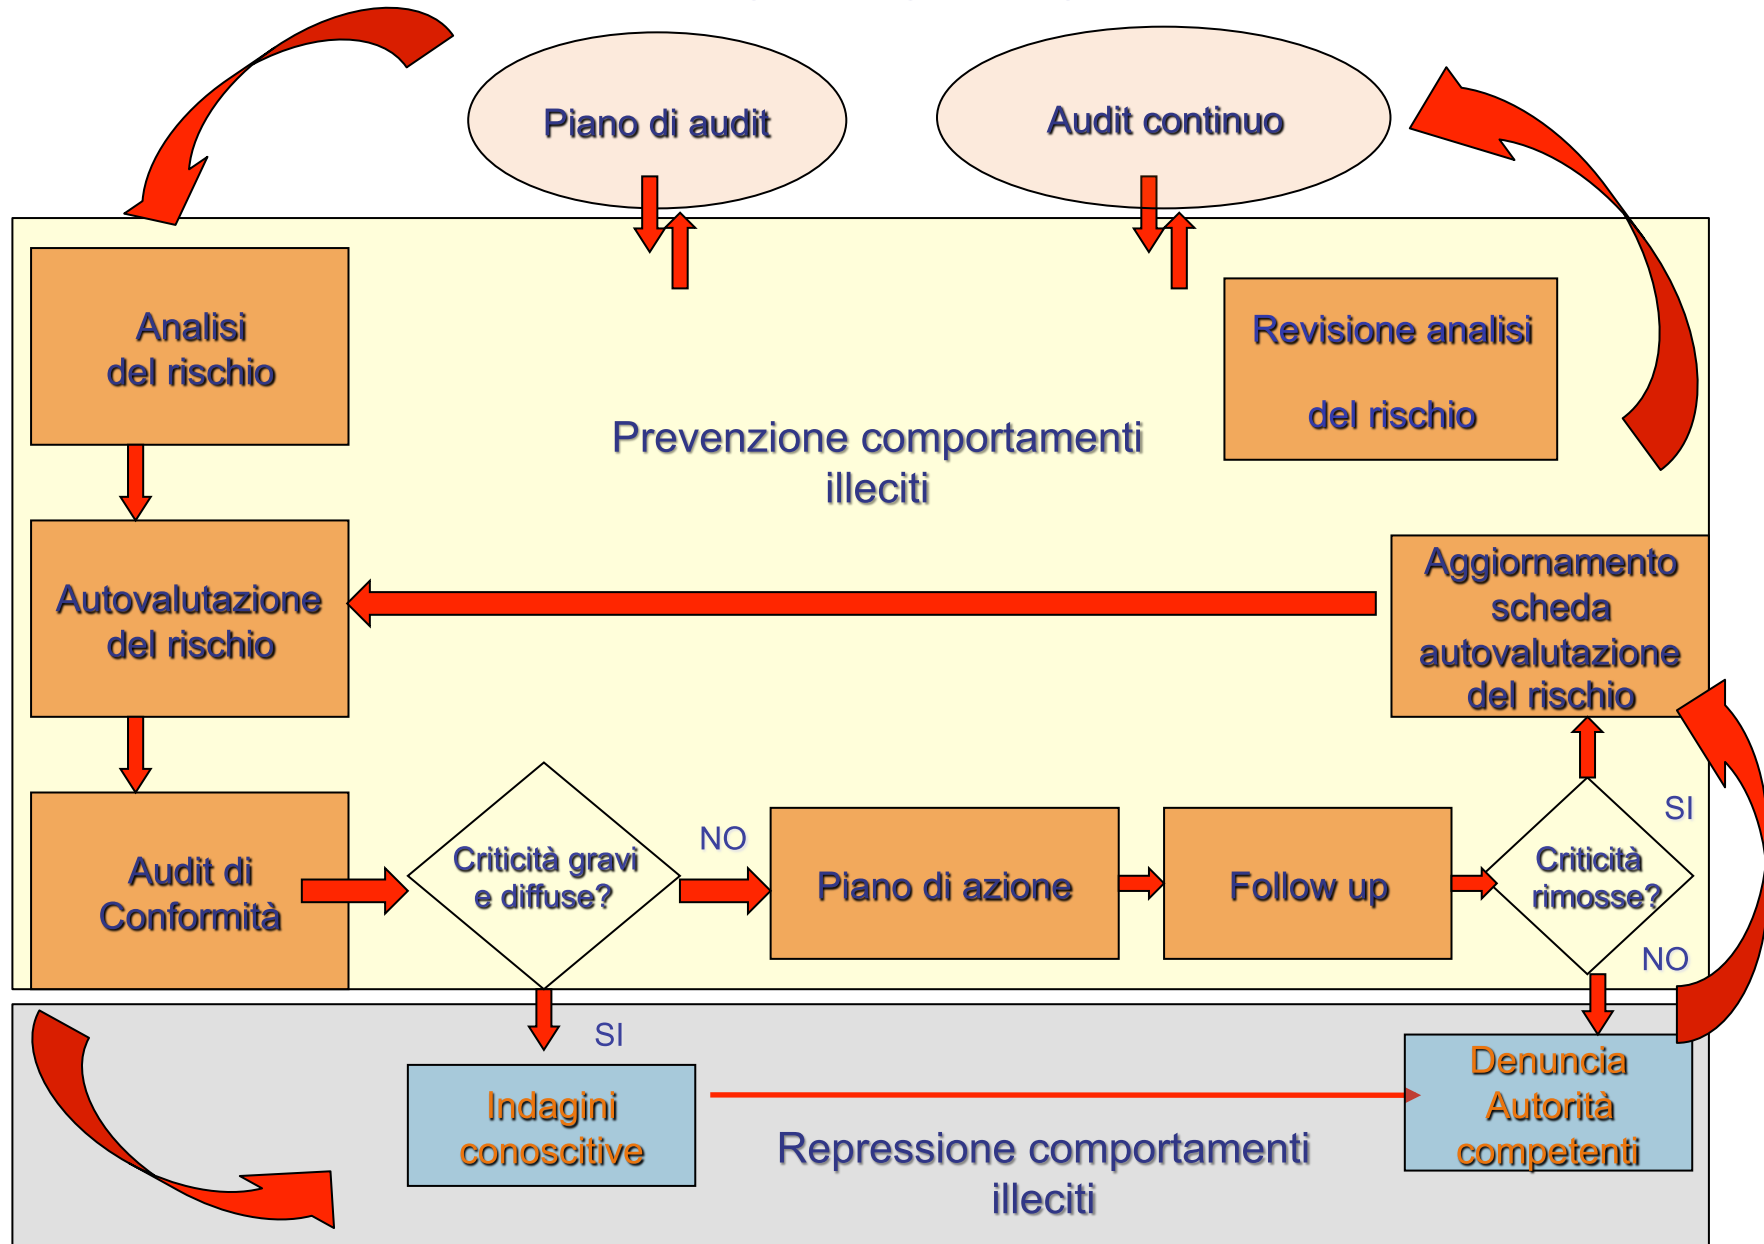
Piano di audit

Audit continuo

Analisi del rischio

Prevenzione comportamenti illeciti

Revisione analisi

del rischio

Autovalutazione del rischio

Aggiornamento scheda autovalutazione del rischio

Audit di Conformità

Criticità gravi e diffuse?

NO

Piano di azione

Follow up

Criticità rimosse?

SI

NO

SI

Indagini conoscitive

Repressione comportamenti illeciti

Denuncia Autorità competenti